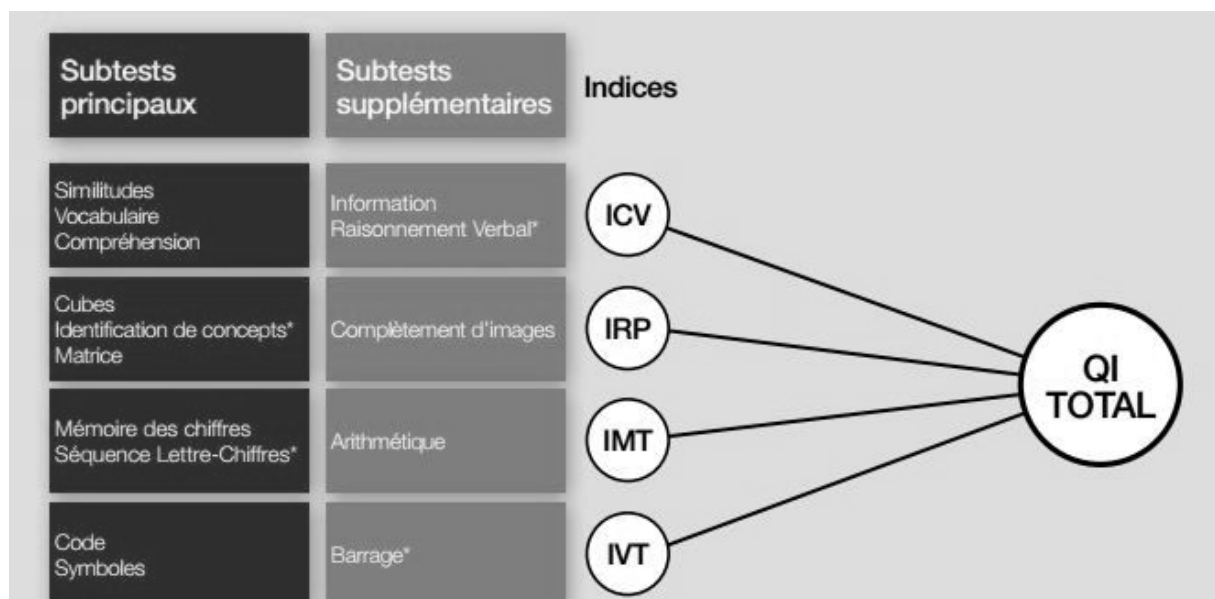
| Subtests principaux | Subtests supplémentaires | Indices |
|---|---|---|
| Similitudes<br>Vocabulaire<br>Compréhension | Information<br>Raisonnement Verbal* | ICV |
| Cubes<br>Identification de concepts*<br>Matrice | Complètement d'images | IRP |
| Mémoire des chiffres<br>Séquence Lettre-Chiffres* | Arithmétique | IMT |
| Code<br>Symboles | Barrage* | IVT |

QI TOTAL